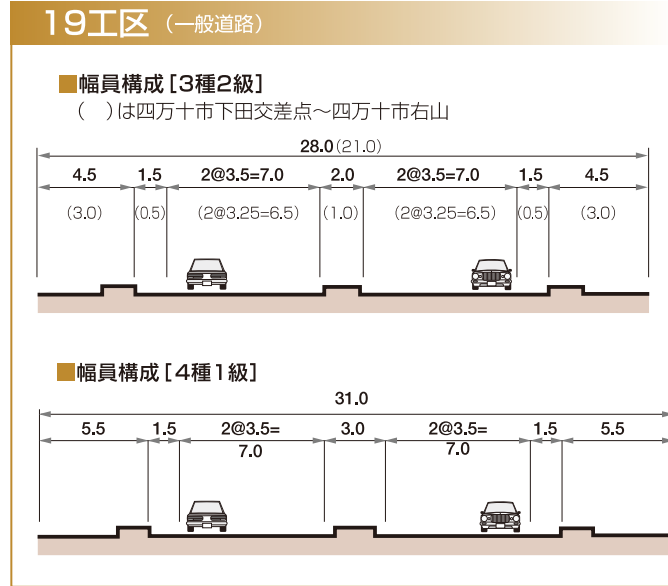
19工区（一般道路）

■幅員構成［3種2級］
（　）は四万十市下田交差点～四万十市右山

28.0（21.0）

| 4.5 | 1.5 | 2@3.5=7.0 | 2.0 | 2@3.5=7.0 | 1.5 | 4.5 |
|---|---|---|---|---|---|---|
| (3.0) | (0.5) | (2@3.25=6.5) | (1.0) | (2@3.25=6.5) | (0.5) | (3.0) |

■幅員構成［4種1級］

31.0

| 5.5 | 1.5 | 2@3.5=7.0 | 3.0 | 2@3.5=7.0 | 1.5 | 5.5 |
|---|---|---|---|---|---|---|